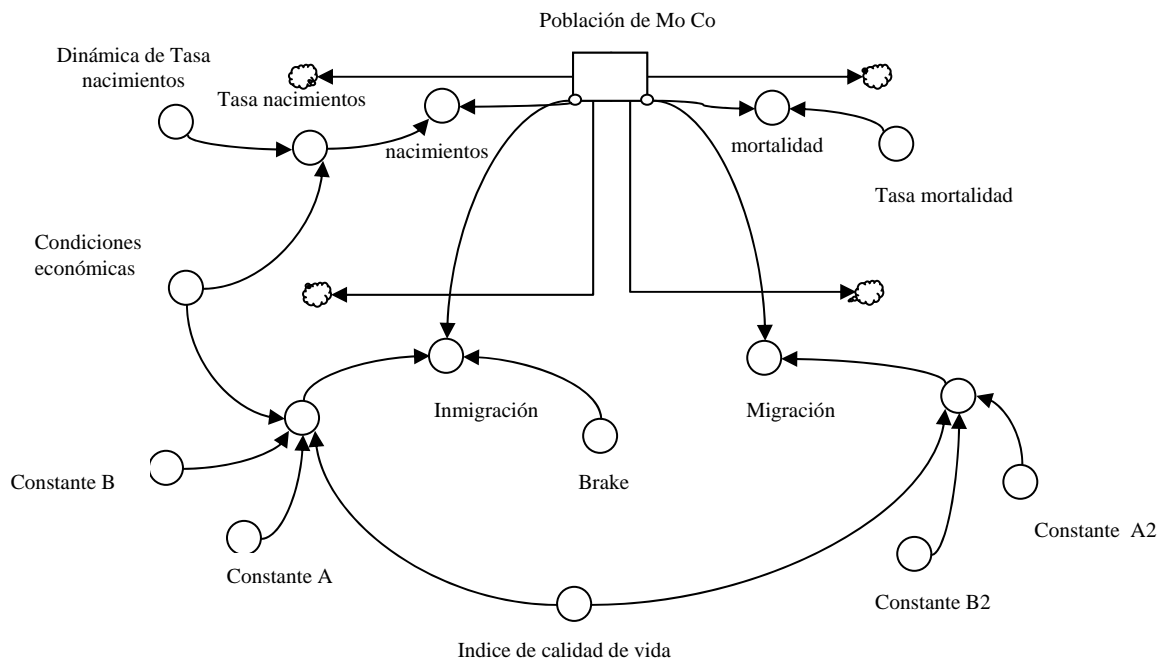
Población de Mo Co

Dinámica de Tasa nacimientos

Tasa nacimientos

nacimientos

mortalidad

Tasa mortalidad

Condiciones económicas

Inmigración

Migración

Brake

Constante B

Constante A

Constante A2

Constante B2

Indice de calidad de vida